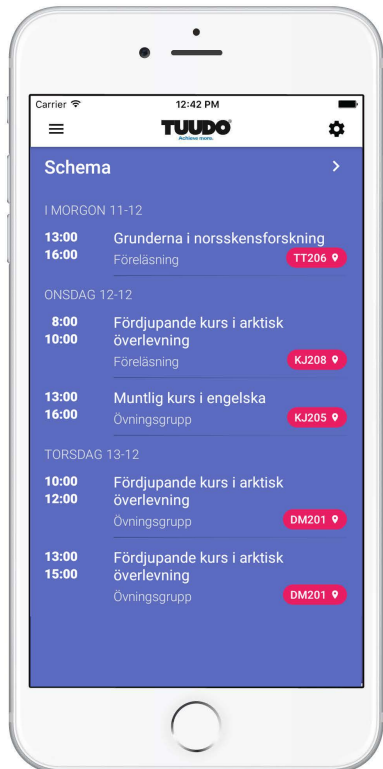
Carrier 12:42 PM

TUUDO
Achieve more.

Schema >

I MORGON 11-12

13:00
16:00
Grunderna i norsskensforskning
Föreläsning
TT206

ONSDAG 12-12

8:00
10:00
Fördjupande kurs i arktisk överlevning
Föreläsning
KJ208

13:00
16:00
Muntlig kurs i engelska
Övningsgrupp
KJ205

TORSDAG 13-12

10:00
12:00
Fördjupande kurs i arktisk överlevning
Övningsgrupp
DM201

13:00
15:00
Fördjupande kurs i arktisk överlevning
Övningsgrupp
DM201